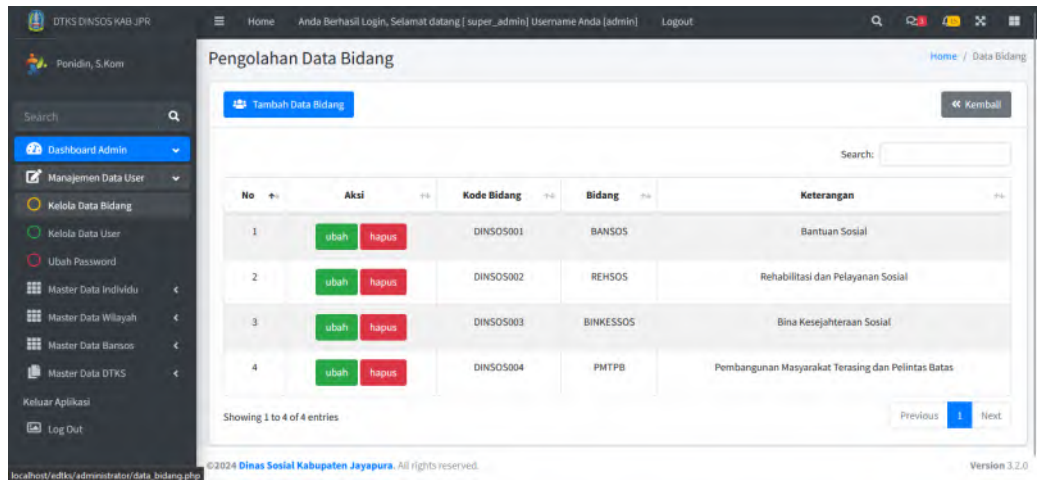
DTKS DINSOS KAB JPR

Home Anda Berhasil Login, Selamat datang [ super_admin] Username Anda [admin] Logout

Ponidin, S.Kom

Search

Dashboard Admin

Manajemen Data User

Kelola Data Bidang

Kelola Data User

Ubah Password

Master Data Individu

Master Data Wilayah

Master Data Bansos

Master Data DTKS

Keluar Aplikasi

Log Out

Pengolahan Data Bidang

Home / Data Bidang

Tambah Data Bidang

« Kembali

Search:

| No | Aksi | Kode Bidang | Bidang | Keterangan |
|---|---|---|---|---|
| 1 | ubah hapus | DINSOS001 | BANSOS | Bantuan Sosial |
| 2 | ubah hapus | DINSOS002 | REHSOS | Rehabilitasi dan Pelayanan Sosial |
| 3 | ubah hapus | DINSOS003 | BINKESSOS | Bina Kesejahteraan Sosial |
| 4 | ubah hapus | DINSOS004 | PMTPB | Pembangunan Masyarakat Terasing dan Pelintas Batas |

Showing 1 to 4 of 4 entries

Previous 1 Next

localhost/edtks/administrator/data_bidang.php

©2024 Dinas Sosial Kabupaten Jayapura. All rights reserved.

Version 3.2.0